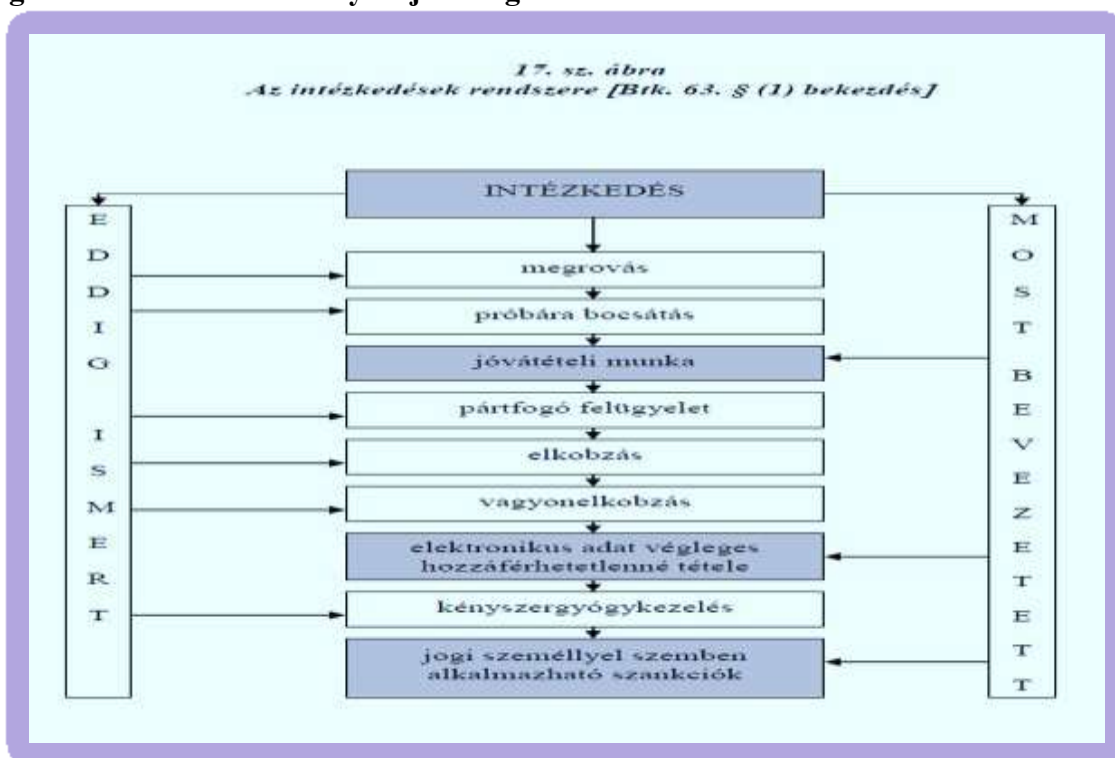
17. sz. ábra
Az intézkedések rendszere [Btk. 63. § (1) bekezdés]

INTÉZKEDÉS

E D D I G I S M E R T

megrovás

próbára bocsátás

jóvátételi munka

pártfogó felügyelet

elkobzás

vagyonelkobzás

elektronikus adat végleges hozzáférhetetlenné tétele

kényszergyógykezelés

jogi személlyel szemben alkalmazható szankciók

M O S T B E V E Z E T E T T